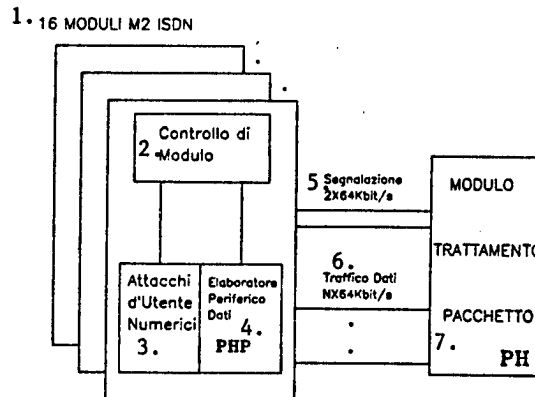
1. 16 MODULI M2 ISDN

2. Controllo di Modulo

Attacchi d'Utente Numerici 3.

Elaboratore Periferico Dati 4. PHP

5 Segnalazione 2X64Kbit/s

6. Traffico Dati NX64Kbit/s

MODULO TRATTAMENTO PACCHETTO 7. PH